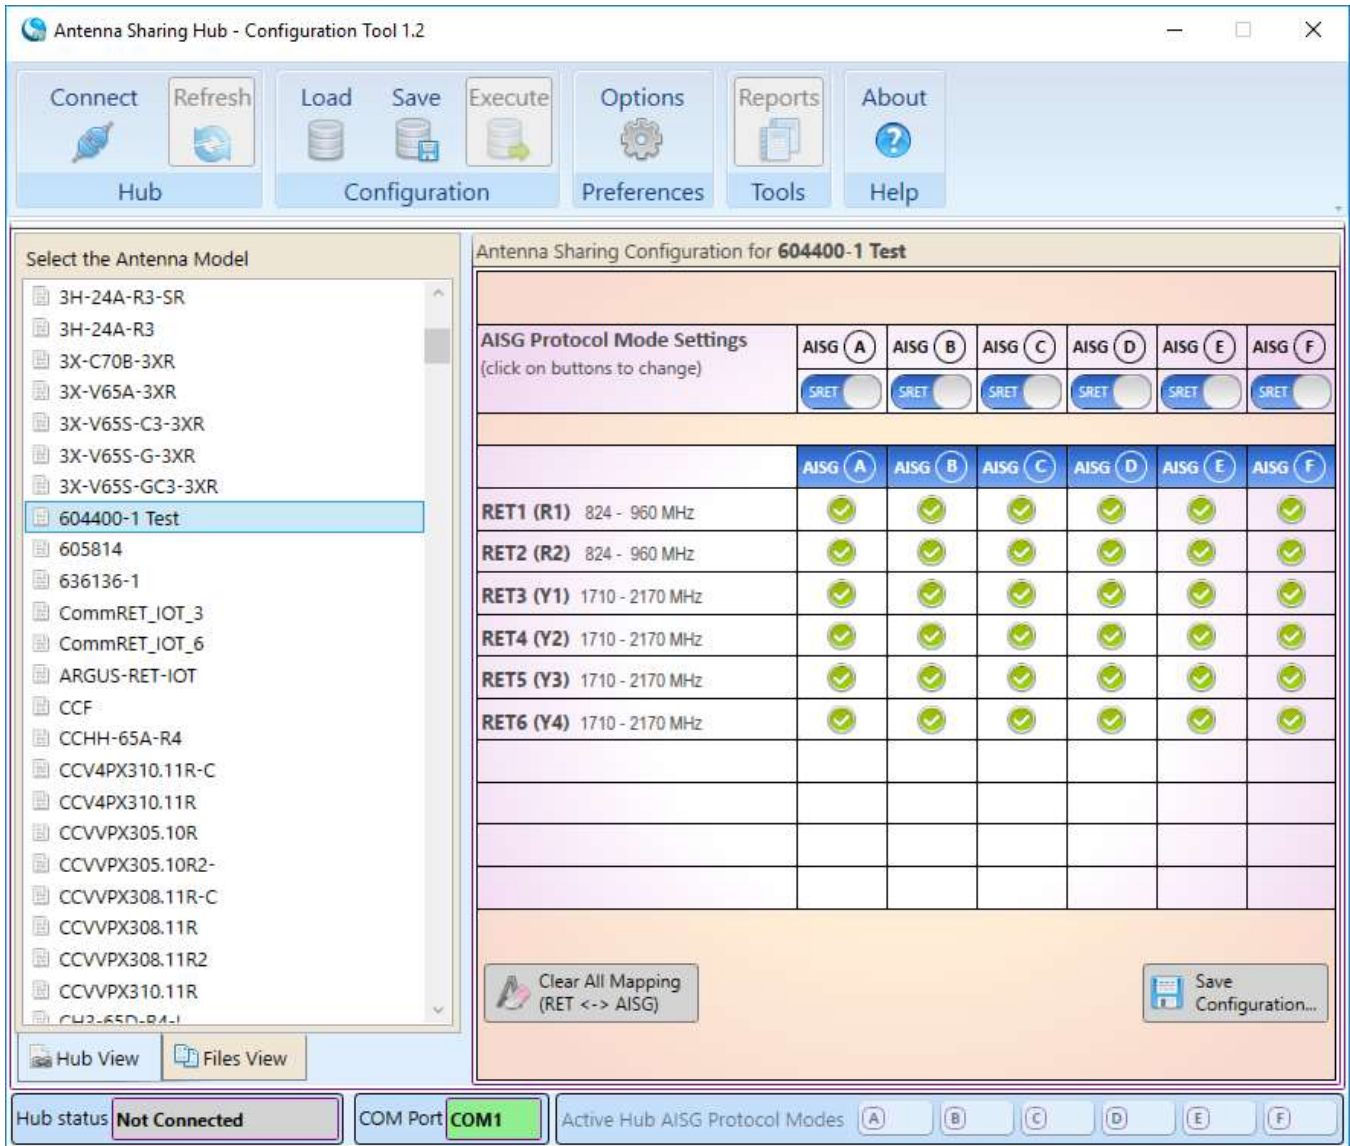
Antenna Sharing Hub - Configuration Tool 1.2

Connect Refresh
Hub

Load Save Execute
Configuration

Options
Preferences

Reports
Tools

About
Help

Select the Antenna Model

3H-24A-R3-SR
3H-24A-R3
3X-C70B-3XR
3X-V65A-3XR
3X-V65S-C3-3XR
3X-V65S-G-3XR
3X-V65S-GC3-3XR
604400-1 Test
605814
636136-1
CommRET_IOT_3
CommRET_IOT_6
ARGUS-RET-IOT
CCF
CCHH-65A-R4
CCV4PX310.11R-C
CCV4PX310.11R
CCVVPX305.10R
CCVVPX305.10R2-
CCVVPX308.11R-C
CCVVPX308.11R
CCVVPX308.11R2
CCVVPX310.11R
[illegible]

Hub View Files View

Antenna Sharing Configuration for **604400-1 Test**

| **AISG Protocol Mode Settings** (click on buttons to change) | AISG A SRET | AISG B SRET | AISG C SRET | AISG D SRET | AISG E SRET | AISG F SRET |
|---|---|---|---|---|---|---|

| | AISG A | AISG B | AISG C | AISG D | AISG E | AISG F |
|---|---|---|---|---|---|---|
| **RET1 (R1)** 824 - 960 MHz | | | | | | |
| **RET2 (R2)** 824 - 960 MHz | | | | | | |
| **RET3 (Y1)** 1710 - 2170 MHz | | | | | | |
| **RET4 (Y2)** 1710 - 2170 MHz | | | | | | |
| **RET5 (Y3)** 1710 - 2170 MHz | | | | | | |
| **RET6 (Y4)** 1710 - 2170 MHz | | | | | | |

Clear All Mapping (RET <-> AISG)

Save Configuration...

Hub status **Not Connected**

COM Port **COM1**

Active Hub AISG Protocol Modes A B C D E F